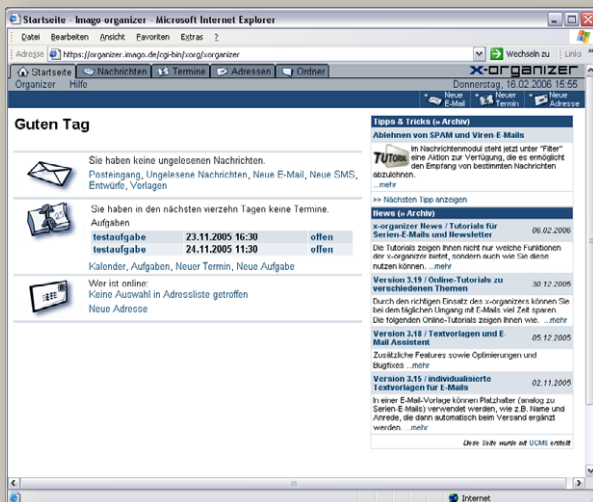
Startseite - Imago organizer - Microsoft Internet Explorer

Datei Bearbeiten Ansicht Favoriten Extras ?

Adresse https://organizer.imago.de/cgi-bin/xorg/xorganizer Wechseln zu Links

Startseite Nachrichten Termine Adressen Ordner

x-organizer

Organizer Hilfe

Donnerstag, 16.02.2006 15:55

Neue E-Mail Neuer Termin Neue Adresse

Guten Tag

Sie haben keine ungelesenen Nachrichten.

Posteingang, Ungelesene Nachrichten, Neue E-Mail, Neue SMS, Entwürfe, Vorlagen

Sie haben in den nächsten vierzehn Tagen keine Termine.

Aufgaben

| testaufgabe | 23.11.2005 16:30 | offen |
|---|---|---|
| testaufgabe | 24.11.2005 11:30 | offen |

Kalender, Aufgaben, Neuer Termin, Neue Aufgabe

Wer ist online:
Keine Auswahl in Adressliste getroffen

Neue Adresse

Tipps & Tricks (» Archiv)

Ablehnen von SPAM und Viren E-Mails

TUTORIAL

Im Nachrichtenmodul steht jetzt unter "Filter" eine Aktion zur Verfügung, die es ermöglicht den Empfang von bestimmten Nachrichten abzulehnen.
...mehr

>> Nächsten Tipp anzeigen

News (» Archiv)

x-organizer News / Tutorials für Serien-E-Mails und Newsletter 06.02.2006

Die Tutorials zeigen Ihnen nicht nur welche Funktionen der x-organizer bietet, sondern auch wie Sie diese nutzen können. ...mehr

Version 3.19 / Online-Tutorials zu verschiedenen Themen 30.12.2005

Durch den richtigen Einsatz des x-organizers können Sie bei dem täglichen Umgang mit E-Mails viel Zeit sparen. Die folgenden Online-Tutorials zeigen Ihnen wie. ...mehr

Version 3.18 / Textvorlagen und E-Mail Assistent 05.12.2005

Zusätzliche Features sowie Optimierungen und Bugfixes ...mehr

Version 3.15 / individualisierte Textvorlagen für E-Mails 02.11.2005

In einer E-Mail-Vorlage können Platzhalter (analog zu Serien-E-Mails) verwendet werden, wie z.B. Name und Anrede, die dann automatisch beim Versand ergänzt werden. ...mehr

Diese Seite wurde mit OCMS erstellt

Internet